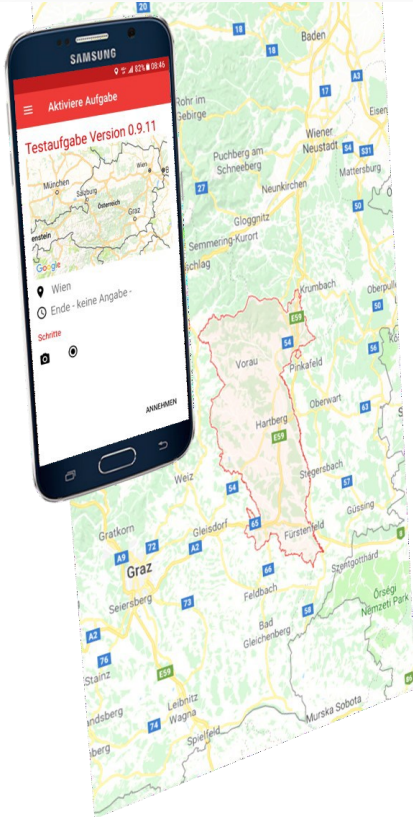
SAMSUNG

83% 08:46

Aktiviere Aufgabe

Testaufgabe Version 0.9.11

München
Salzburg
Wien
Österreich
Graz
enstein
Google

Wien

Ende - keine Angabe -

Schritte

ANNEHMEN

Baden
18
16
A3
17
Eisen
Rohr im Gebirge
Wiener Neustadt
Puchberg am Schneeberg
54
S31
Mattersburg
27
Neunkirchen
50
Gloggnitz
S6
Semmering-Kurort
Schlag
Krumbach
S0
E59
Vorau
54
Pinkafeld
56
Oberwart
63
Hartberg
E59
Stegersbach
Weiz
54
57
Gratkorn
Gleisdorf
65
Fürstenfeld
Güssing
A9
72
A2
Szentgotthárd
Graz
66
Őrségi Nemzeti Park
Seiersberg
73
Feldbach
A2
Bad Gleichenberg
58
76
Stainz
E59
Leibnitz
Wagna
andsberg
74
Spielfeld
Murska Sobota